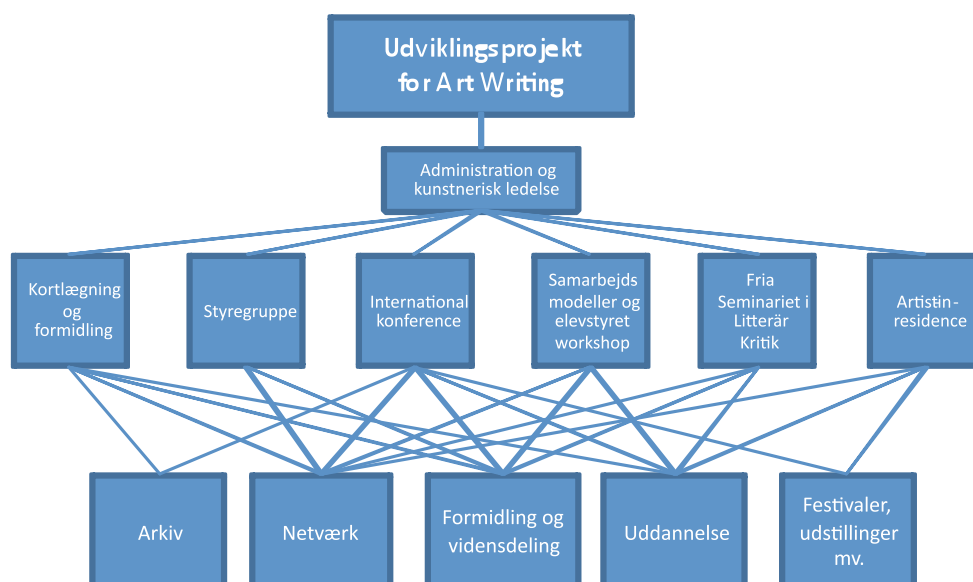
Udviklingsprojekt for Art Writing

Administration og kunstnerisk ledelse

Kortlægning og formidling

Styregruppe

International konference

Samarbejds modeller og elevstyret workshop

Fria Seminariet i Litterär Kritik

Artistin-residence

Arkiv

Netværk

Formidling og vidensdeling

Uddannelse

Festivaler, udstillinger mv.